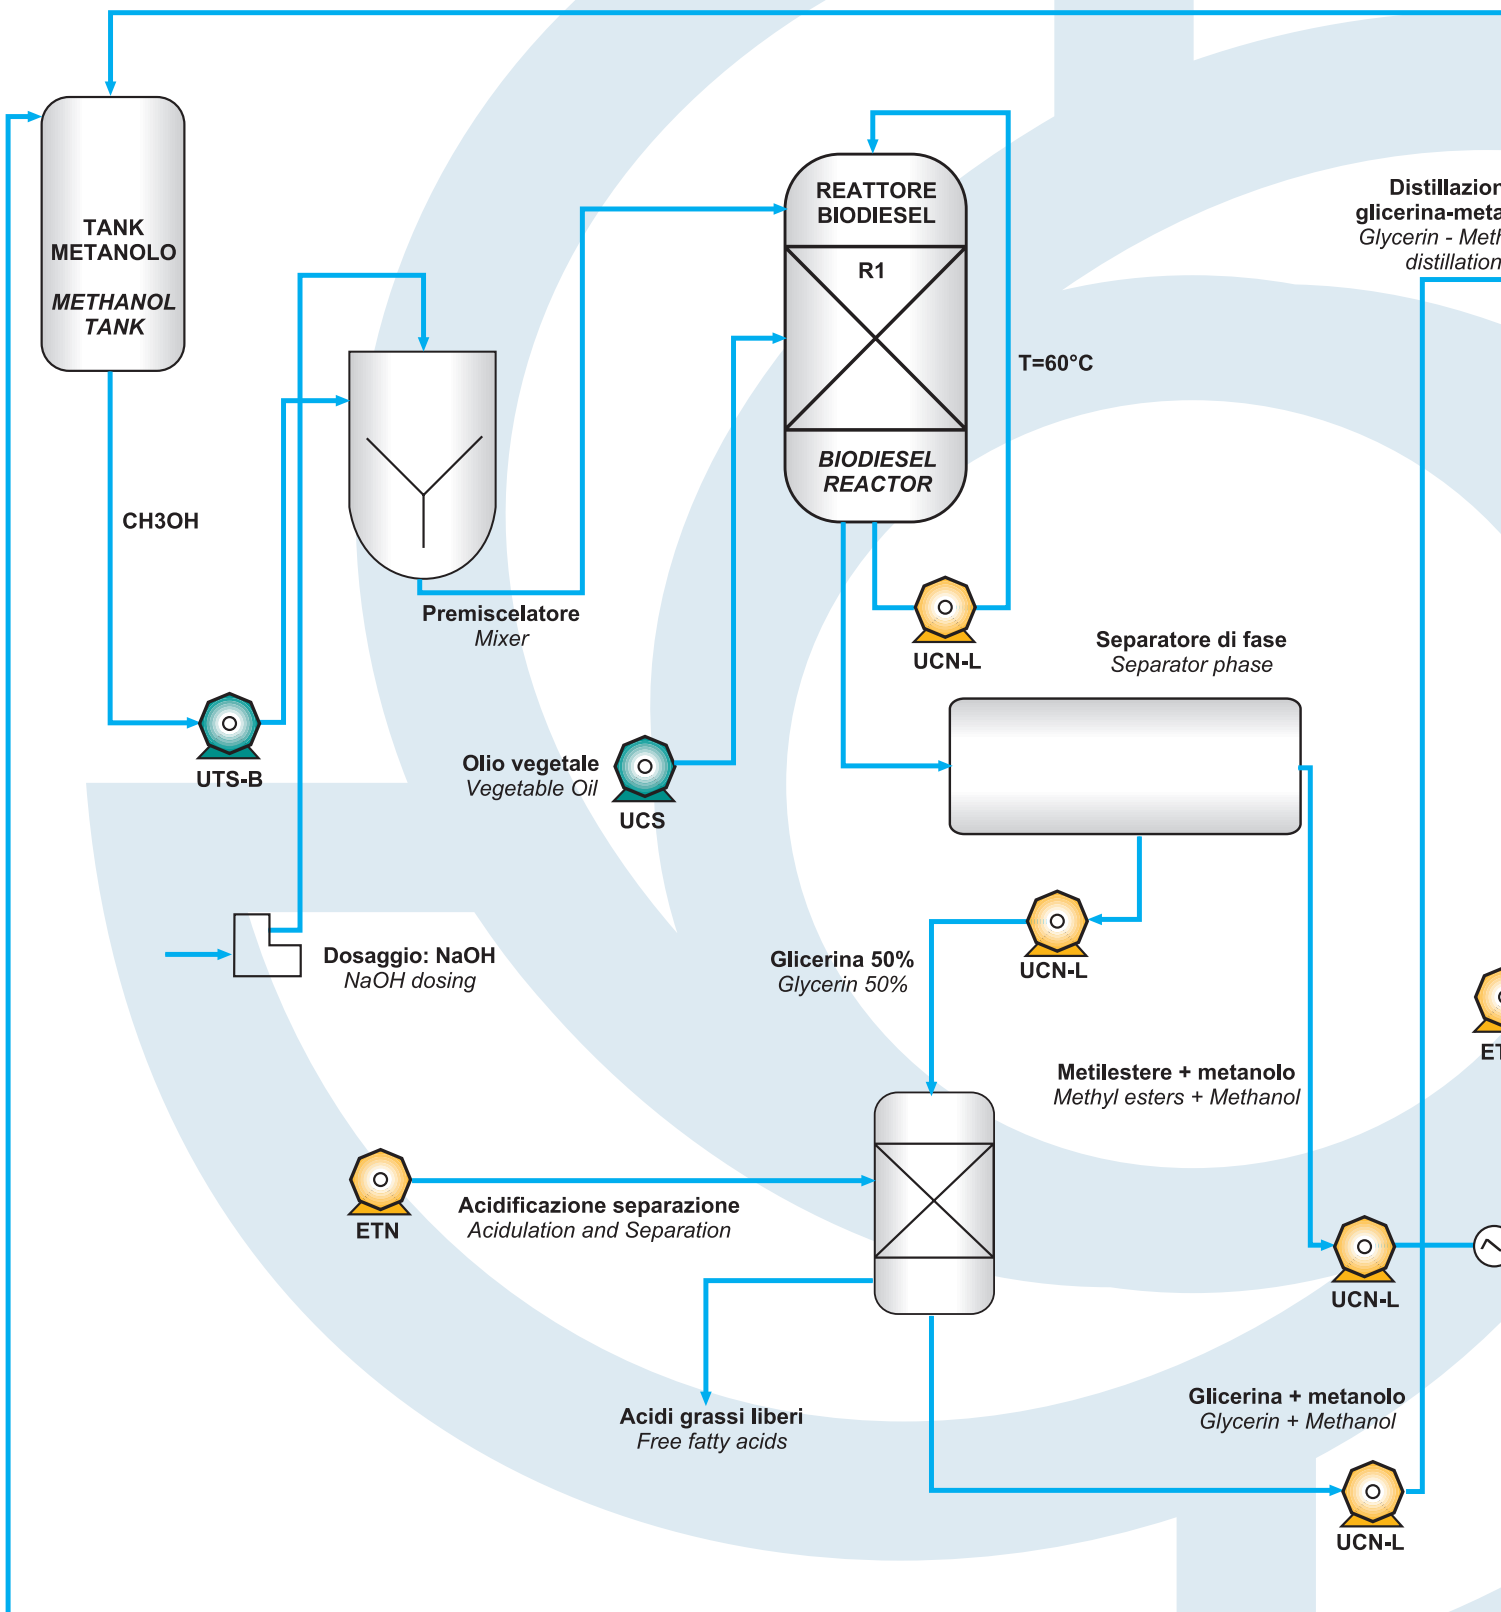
TANK METANOLO

METHANOL TANK

CH3OH

UTS-B

Premiscelatore
Mixer

REATTORE BIODIESEL

R1

BIODIESEL REACTOR

T=60°C

UCN-L

Distillazion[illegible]
glicerina-meta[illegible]
Glycerin - Meth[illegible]
distillation

Separatore di fase
Separator phase

Olio vegetale
Vegetable Oil

UCS

Dosaggio: NaOH
NaOH dosing

Glicerina 50%
Glycerin 50%

UCN-L

ET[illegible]

Metilestere + metanolo
Methyl esters + Methanol

ETN

Acidificazione separazione
Acidulation and Separation

UCN-L

Acidi grassi liberi
Free fatty acids

Glicerina + metanolo
Glycerin + Methanol

UCN-L